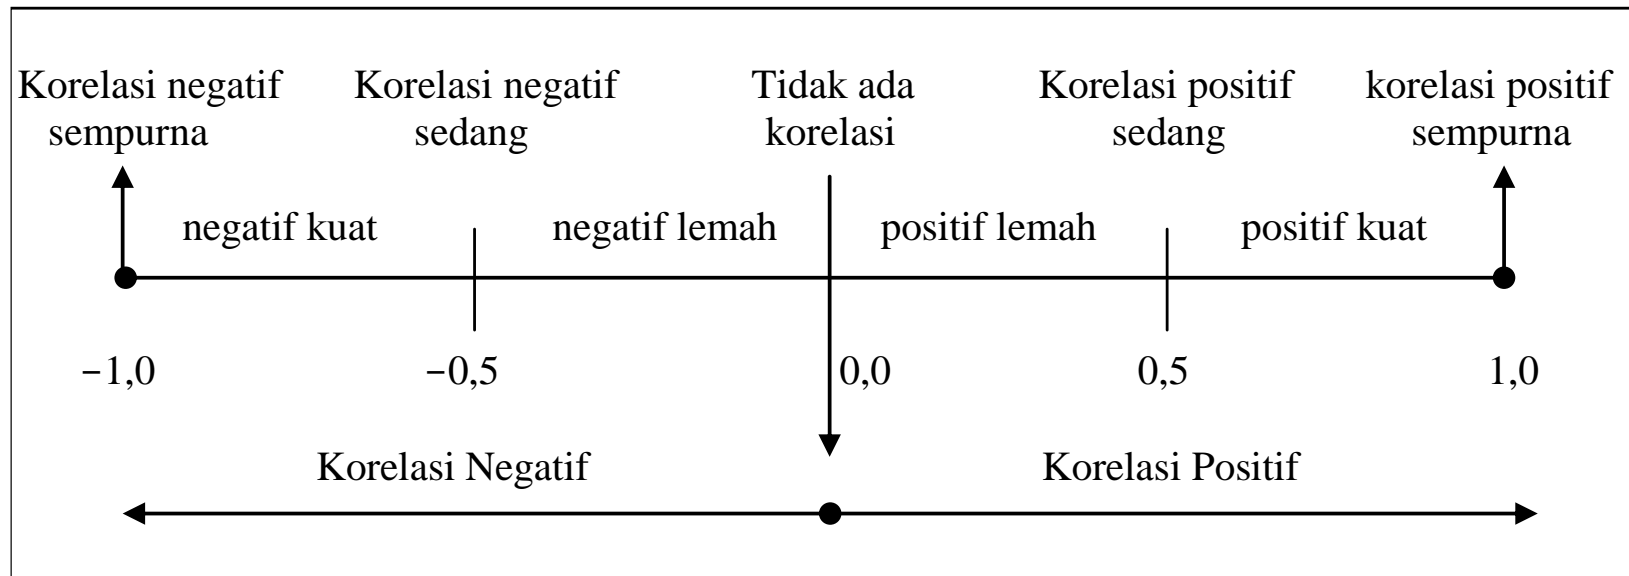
Korelasi negatif sempurna

Korelasi negatif sedang

Tidak ada korelasi

Korelasi positif sedang

korelasi positif sempurna

negatif kuat

negatif lemah

positif lemah

positif kuat

$-1,0$

$-0,5$

$0,0$

$0,5$

$1,0$

Korelasi Negatif

Korelasi Positif